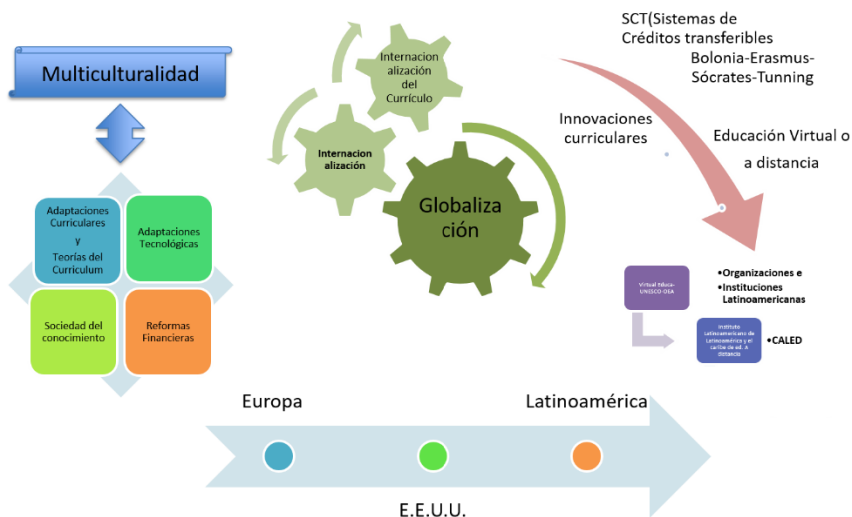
Multiculturalidad

Adaptaciones Curriculares y Teorías del Curriculum

Adaptaciones Tecnológicas

Sociedad del conocimiento

Reformas Financieras

Internacionalización del Currículo

Internacionalización

Globalización

SCT(Sistemas de Créditos transferibles
Bolonia-Erasmus-Sócrates-Tunning

Innovaciones curriculares

Educación Virtual o a distancia

Virtual Educa-UNESCO-OEA

•Organizaciones e
•Instituciones Latinoamericanas

Instituto Latinoamericano de Latinoamérica y el Caribe de ed. a distancia

•CALED

Europa

Latinoamérica

E.E.U.U.